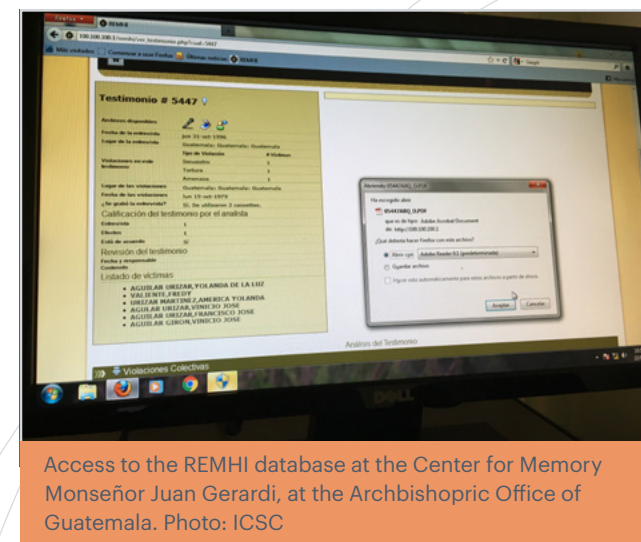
Firefox REMHI

100.100.100.1/remhi/ver_testimonio.php?cod=5447

Más visitados Comenzar a usar Firefox Últimas noticias REMHI

Google

Testimonio # 5447

Análisis disponibles

Fecha de la entrevista Jun 31-oct-1996

Lugar de la entrevista Guatemala: Guatemala: Guatemala

Tipo de Violación # Víctimas

Violaciones en este testimonio Secuestro 1

Tortura 1

Amenazas 1

Lugar de las violaciones Guatemala: Guatemala: Guatemala

Fecha de las violaciones Jun 15-oct-1979

¿Se grabó la entrevista? Sí. Se utilizaron 2 cassettes.

Calificación del testimonio por el analista

Coherencia 1

Efectos 1

Estilo de acuerdo Sí

Revisión del testimonio

Fecha y responsable

Contenido

Listado de víctimas

AGUILAR URIZAR,YOLANDA DE LA LUZ
VALIENTE,FREDY
URIZAR MARTINEZ,AMERICA YOLANDA
AGUILAR URIZAR,VINICIO JOSE
AGUILAR URIZAR,FRANCISCO JOSE
AGUILAR GIRON,VINICIO JOSE

Abriendo 05447AAQ_0.PDF

Ha escogido abrir:

05447AAQ_0.PDF

que es de tipo: Adobe Acrobat Document

de: http://100.100.100.1

¿Qué debería hacer Firefox con este archivo?

Abrir con Adobe Reader 9.1 (predeterminada)

Guardar archivo

Hacer esto automáticamente para estos archivos a partir de ahora.

Aceptar Cancelar

Análisis del Testimonio

Violaciones Colectivas

DELL

Access to the REMHI database at the Center for Memory Monseñor Juan Gerardi, at the Archbishopric Office of Guatemala. Photo: ICSC